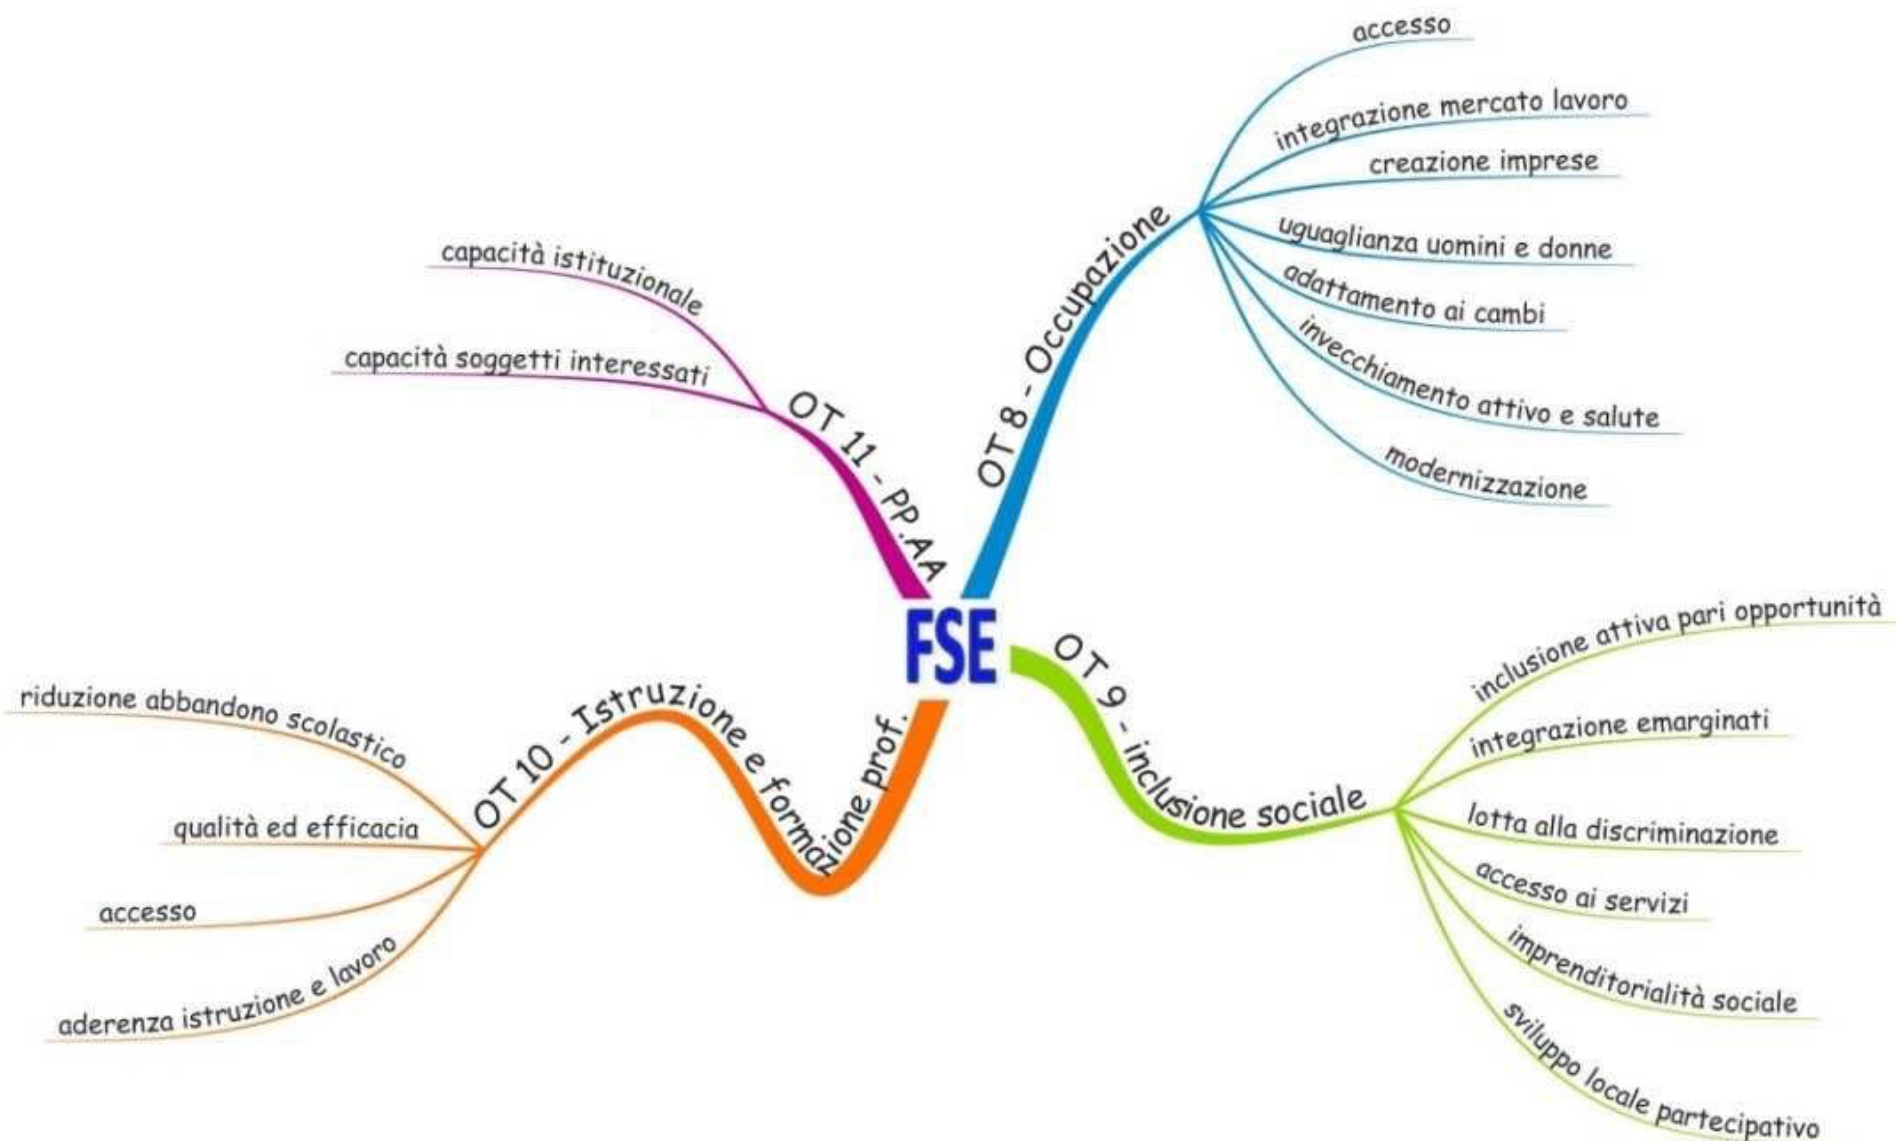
FSE

OT 8 - Occupazione
accesso
integrazione mercato lavoro
creazione imprese
uguaglianza uomini e donne
adattamento ai cambi
invecchiamento attivo e salute
modernizzazione

OT 11 - PP.AA
capacità istituzionale
capacità soggetti interessati

OT 9 - inclusione sociale
inclusione attiva pari opportunità
integrazione emarginati
lotta alla discriminazione
accesso ai servizi
imprenditorialità sociale
sviluppo locale partecipativo

OT 10 - Istruzione e formazione prof.
riduzione abbandono scolastico
qualità ed efficacia
accesso
aderenza istruzione e lavoro